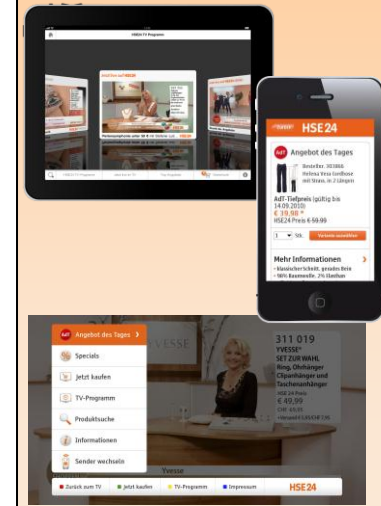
HSE24 TV Programm

HSE24

AdT

Angebot des Tages

Bestellnr. 303866 Helena Vera Lodhose mit Strass, in 2 Längen

AdT-Tiefpreis (gültig bis 14.09.2010)

€ 39,98 *

HSE24 Preis € 59,98

1 Stk.

Variante auswählen

Mehr Informationen

Angebot des Tages

Specials

Jetzt kaufen

TV-Programm

Produktsuche

Informationen

Sender wechseln

311 019

YVESSE® SET ZUR WAHL, Ring, Ohrhänger Clipanhänger und Taschenanhänger

HSE 24 Preis

€ 49,99

Yvesse

Zurück zum TV

Jetzt kaufen

TV-Programm

Impressum

HSE24